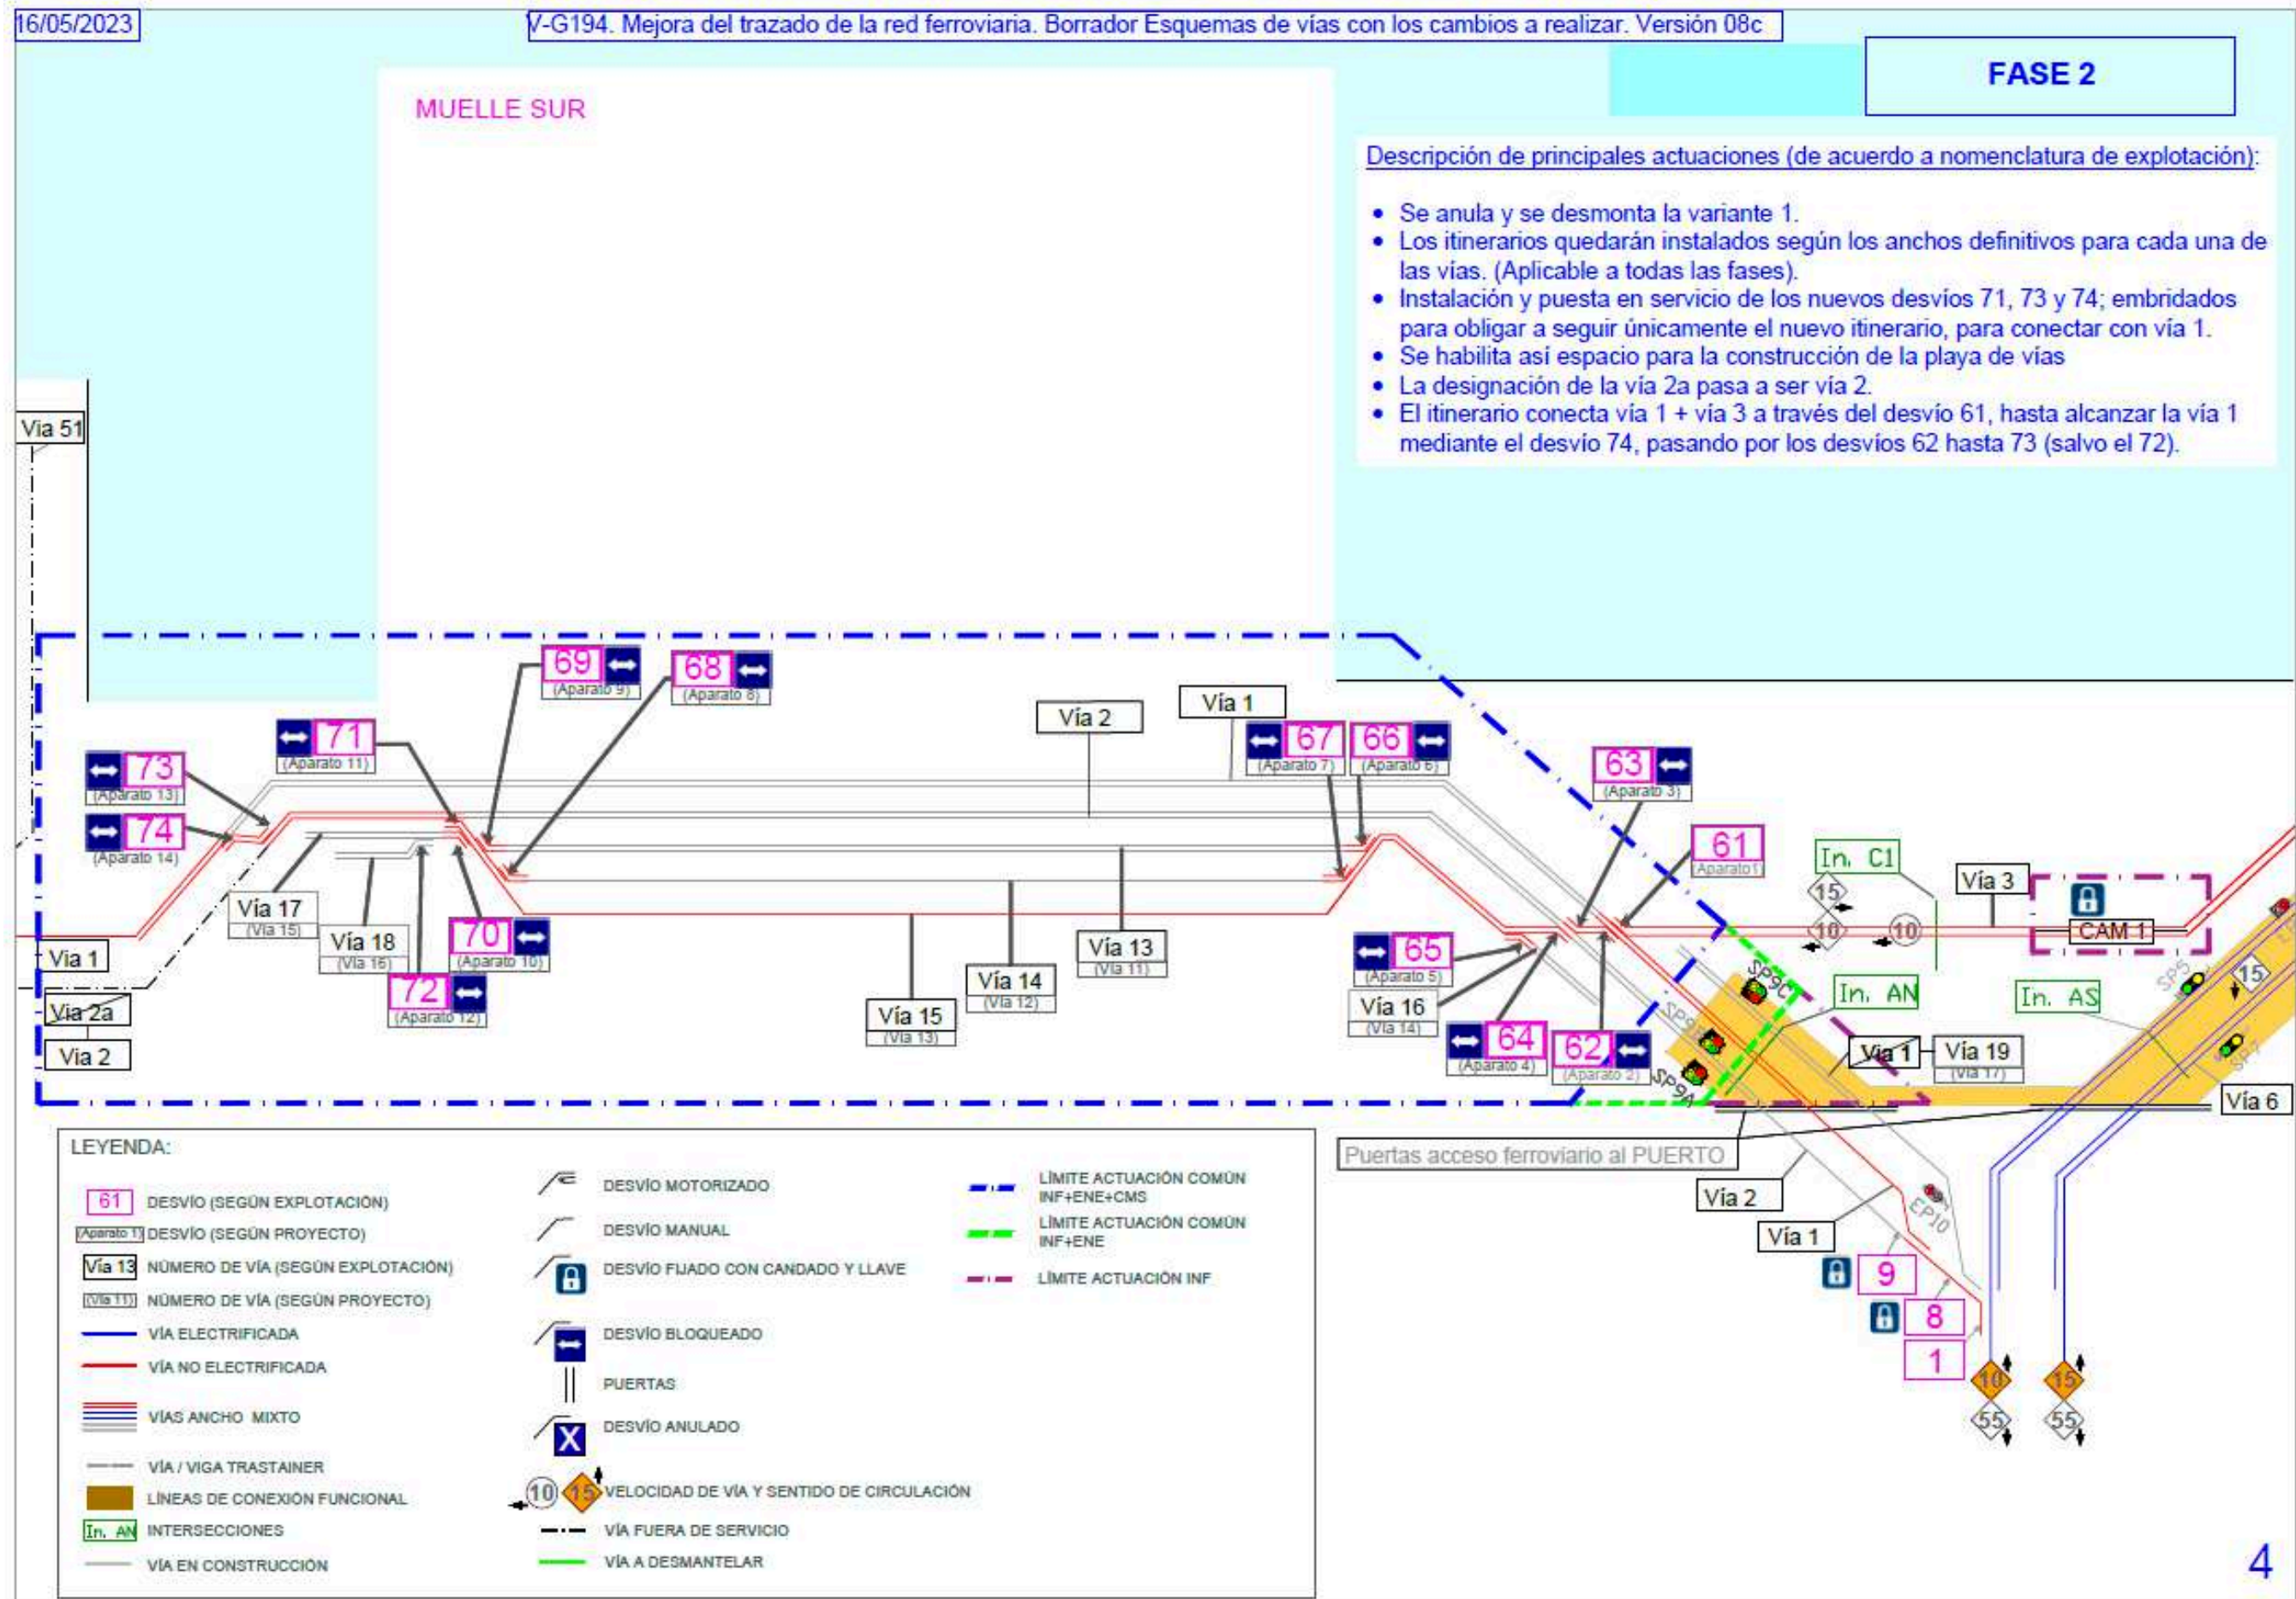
16/05/2023

V-G194. Mejora del trazado de la red ferroviaria. Borrador Esquemas de vías con los cambios a realizar. Versión 08c

FASE 2

MUELLE SUR

Descripción de principales actuaciones (de acuerdo a nomenclatura de explotación):

• Se anula y se desmonta la variante 1.
• Los itinerarios quedarán instalados según los anchos definitivos para cada una de las vías. (Aplicable a todas las fases).
• Instalación y puesta en servicio de los nuevos desvíos 71, 73 y 74; embridados para obligar a seguir únicamente el nuevo itinerario, para conectar con vía 1.
• Se habilita así espacio para la construcción de la playa de vías
• La designación de la vía 2a pasa a ser vía 2.
• El itinerario conecta vía 1 + vía 3 a través del desvío 61, hasta alcanzar la vía 1 mediante el desvío 74, pasando por los desvíos 62 hasta 73 (salvo el 72).

Vía 51
69 (Aparato 9)
68 (Aparato 8)
71 (Aparato 11)
73 (Aparato 13)
74 (Aparato 14)
Vía 2
Vía 1
67 (Aparato 7)
66 (Aparato 6)
63 (Aparato 3)
61 (Aparato1)
In. C1
15
10
10
Vía 3
CAM 1
Vía 17 (Vía 15)
Vía 18 (Vía 16)
70 (Aparato 10)
72 (Aparato 12)
Vía 1
Vía 2a
Vía 2
Vía 15 (Vía 13)
Vía 14 (Vía 12)
Vía 13 (Vía 11)
65 (Aparato 5)
Vía 16 (Vía 14)
64 (Aparato 4)
62 (Aparato 2)
SP9C
SP9B
SP9A
In. AN
In. AS
SP5
15
SP7
Vía 1
Vía 19 (Vía 17)
Vía 6
Puertas acceso ferroviario al PUERTO
Vía 2
Vía 1
EP10
9
8
1
10
15
55
55

LEYENDA:
61 DESVÍO (SEGÚN EXPLOTACIÓN)
(Aparato 1) DESVÍO (SEGÚN PROYECTO)
Vía 13 NÚMERO DE VÍA (SEGÚN EXPLOTACIÓN)
(Vía 11) NÚMERO DE VÍA (SEGÚN PROYECTO)
VÍA ELECTRIFICADA
VÍA NO ELECTRIFICADA
VÍAS ANCHO MIXTO
VÍA / VIGA TRASTAINER
LÍNEAS DE CONEXIÓN FUNCIONAL
In. AN INTERSECCIONES
VÍA EN CONSTRUCCIÓN
DESVÍO MOTORIZADO
DESVÍO MANUAL
DESVÍO FIJADO CON CANDADO Y LLAVE
DESVÍO BLOQUEADO
PUERTAS
DESVÍO ANULADO
10 15 VELOCIDAD DE VÍA Y SENTIDO DE CIRCULACIÓN
VÍA FUERA DE SERVICIO
VÍA A DESMANTELAR
LÍMITE ACTUACIÓN COMÚN INF+ENE+CMS
LÍMITE ACTUACIÓN COMÚN INF+ENE
LÍMITE ACTUACIÓN INF

4